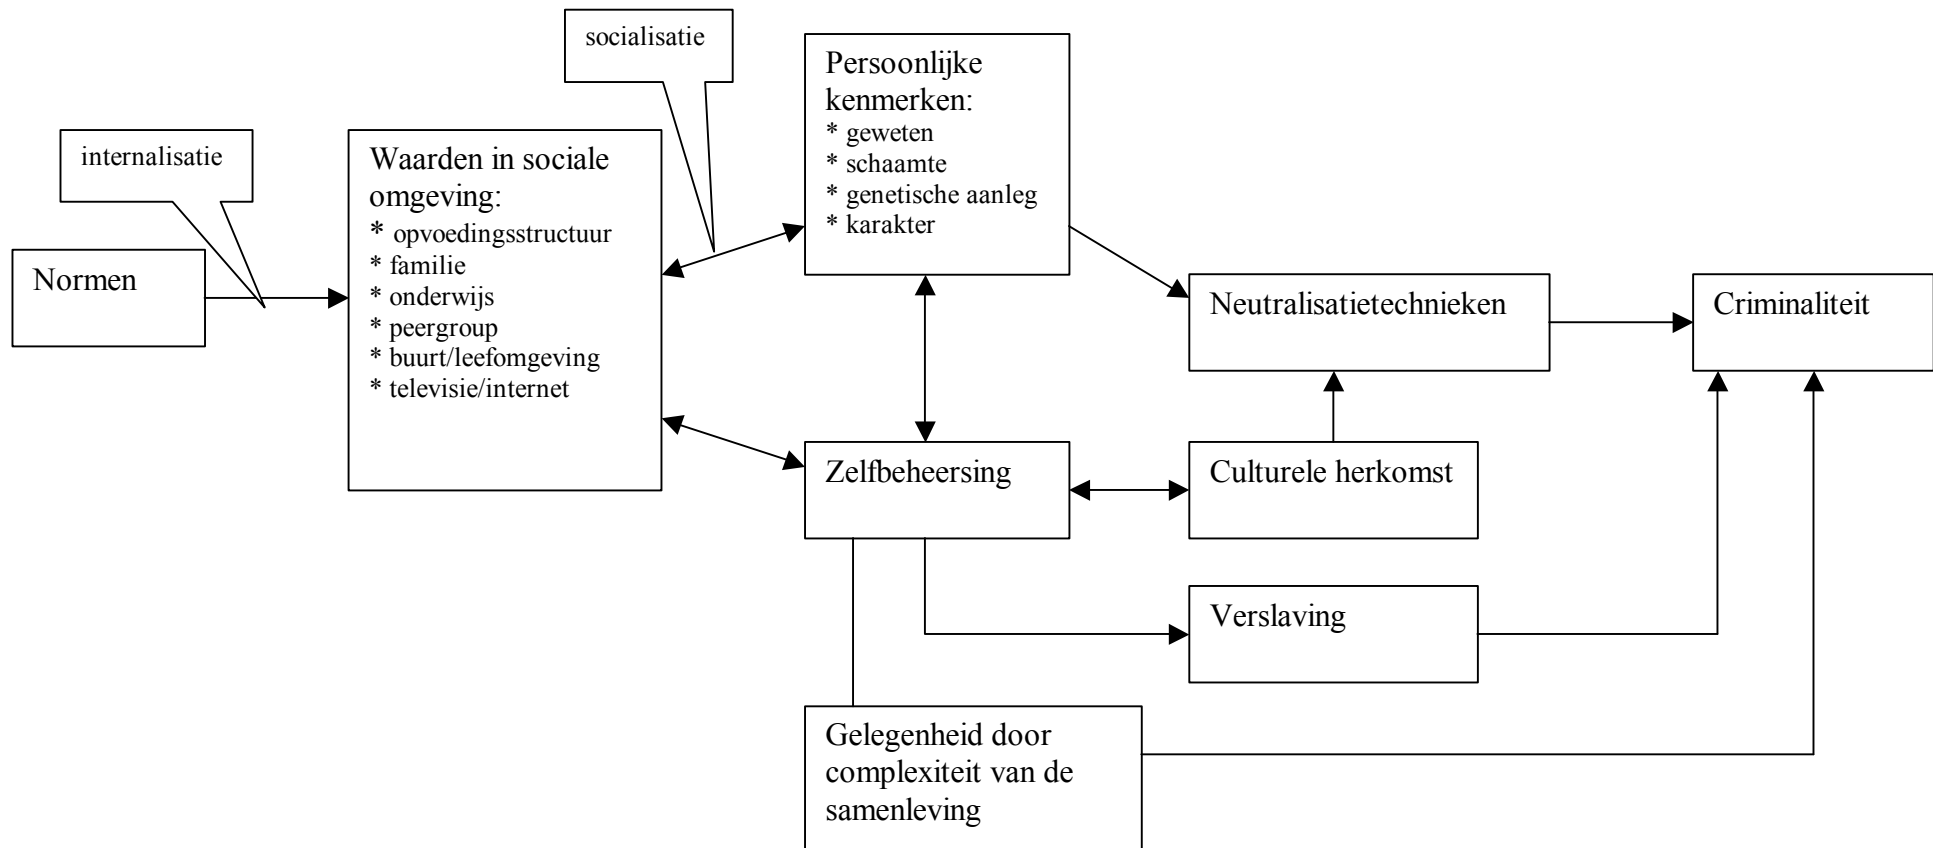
socialisatie

internalisatie

Normen

Waarden in sociale omgeving:
* opvoedingsstructuur
* familie
* onderwijs
* peergroup
* buurt/leefomgeving
* televisie/internet

Persoonlijke kenmerken:
* geweten
* schaamte
* genetische aanleg
* karakter

Neutralisatietechnieken

Criminaliteit

Zelfbeheersing

Culturele herkomst

Verslaving

Gelegenheid door complexiteit van de samenleving